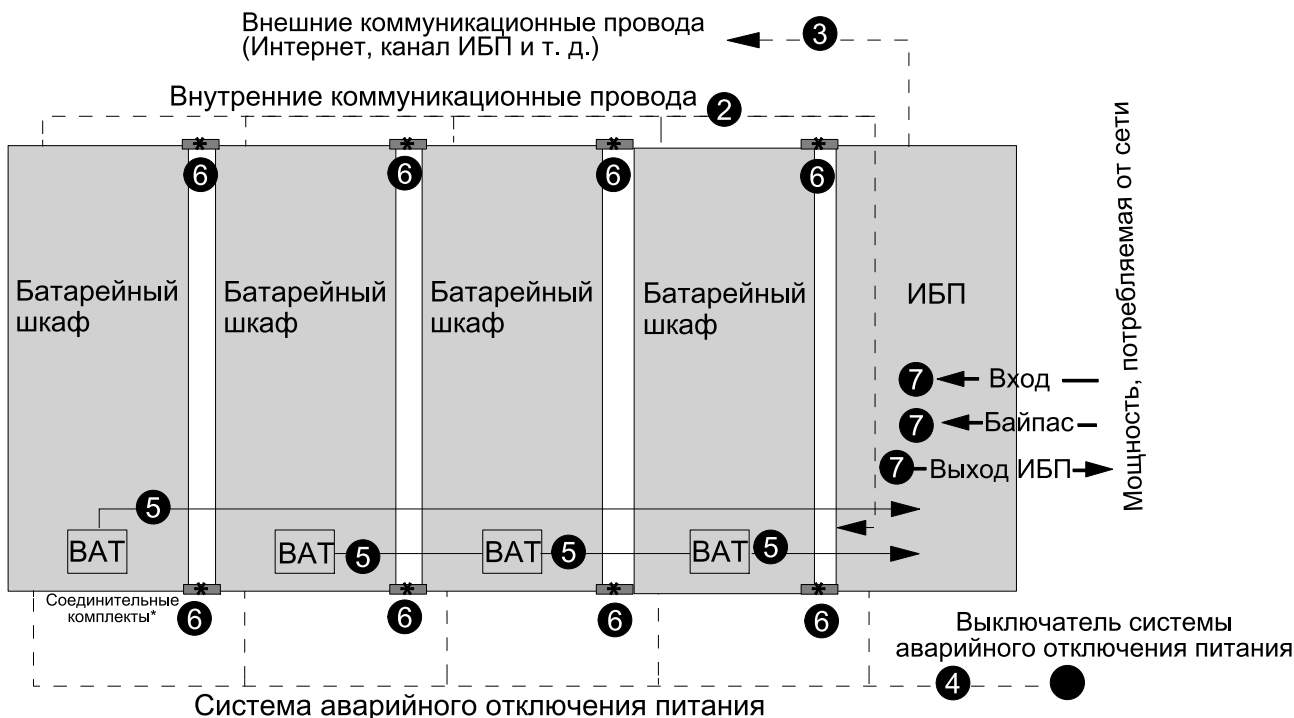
Внешние коммуникационные провода (Интернет, канал ИБП и т. д.)

3

Внутренние коммуникационные провода

2

6 6 6 6

Батарейный шкаф

Батарейный шкаф

Батарейный шкаф

Батарейный шкаф

ИБП

Мощность, потребляемая от сети

7 Вход

7 Байпас

7 Выход ИБП

5

BAT

BAT 5

BAT 5

BAT 5

Соединительные комплекты*

6 6 6 6

Выключатель системы аварийного отключения питания

4

Система аварийного отключения питания